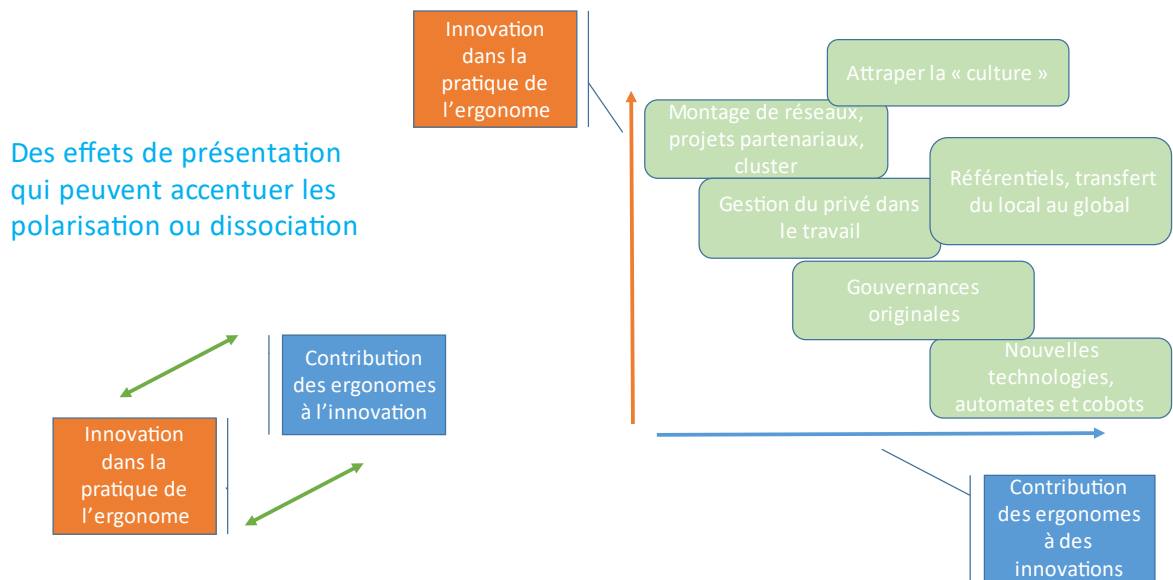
Innovation dans la pratique de l’ergonome

Des effets de présentation qui peuvent accentuer les polarisation ou dissociation

Attraper la « culture »

Montage de réseaux, projets partenariaux, cluster

Référentiels, transfert du local au global

Gestion du privé dans le travail

Gouvernances originales

Nouvelles technologies, automates et cobots

Contribution des ergonomes à l’innovation

Innovation dans la pratique de l’ergonome

Contribution des ergonomes à des innovations